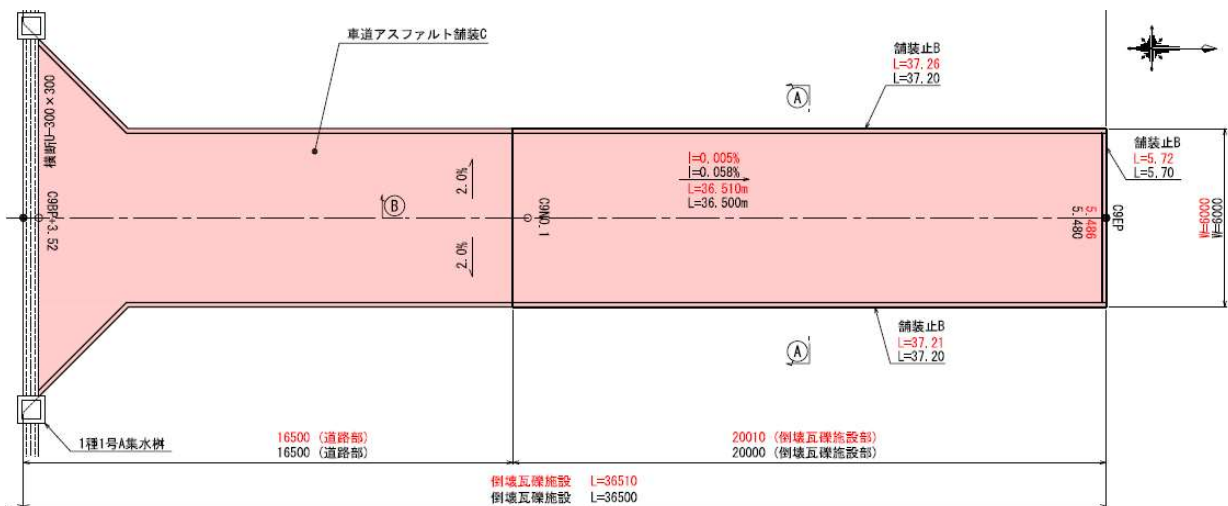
車道アスファルト舗装C

舗装止B
L=37.26
L=37.20

A

横断U-300×300

C9BP+3.52

B

2.0%

2.0%

C9NO.1

I=0.005%
I=0.058%
L=36.510m
L=36.500m

5.486
5.480

C9EP

舗装止B
L=5.72
L=5.70

W=6000
W=6009

舗装止B
L=37.21
L=37.20

A

1種1号A集水桝

16500（道路部）
16500（道路部）

20010（倒壊瓦礫施設部）
20000（倒壊瓦礫施設部）

倒壊瓦礫施設 L=36510
倒壊瓦礫施設 L=36500